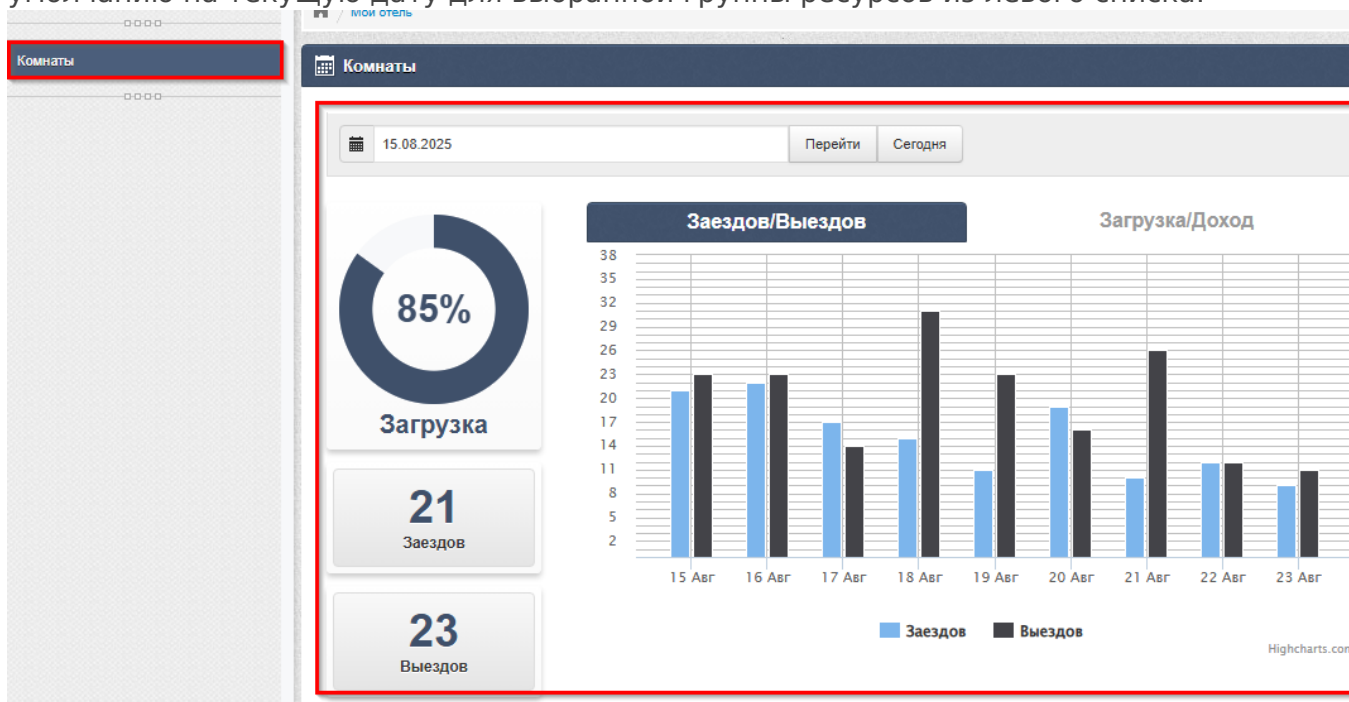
Комнаты

Мой отель

Комнаты

15.08.2025 Перейти Сегодня

85%
Загрузка

21
Заездов

23
Выездов

Заездов/Выездов
Загрузка/Доход

38
35
32
29
26
23
20
17
14
11
8
5
2

15 Авг 16 Авг 17 Авг 18 Авг 19 Авг 20 Авг 21 Авг 22 Авг 23 Авг

Заездов Выездов

Highcharts.com